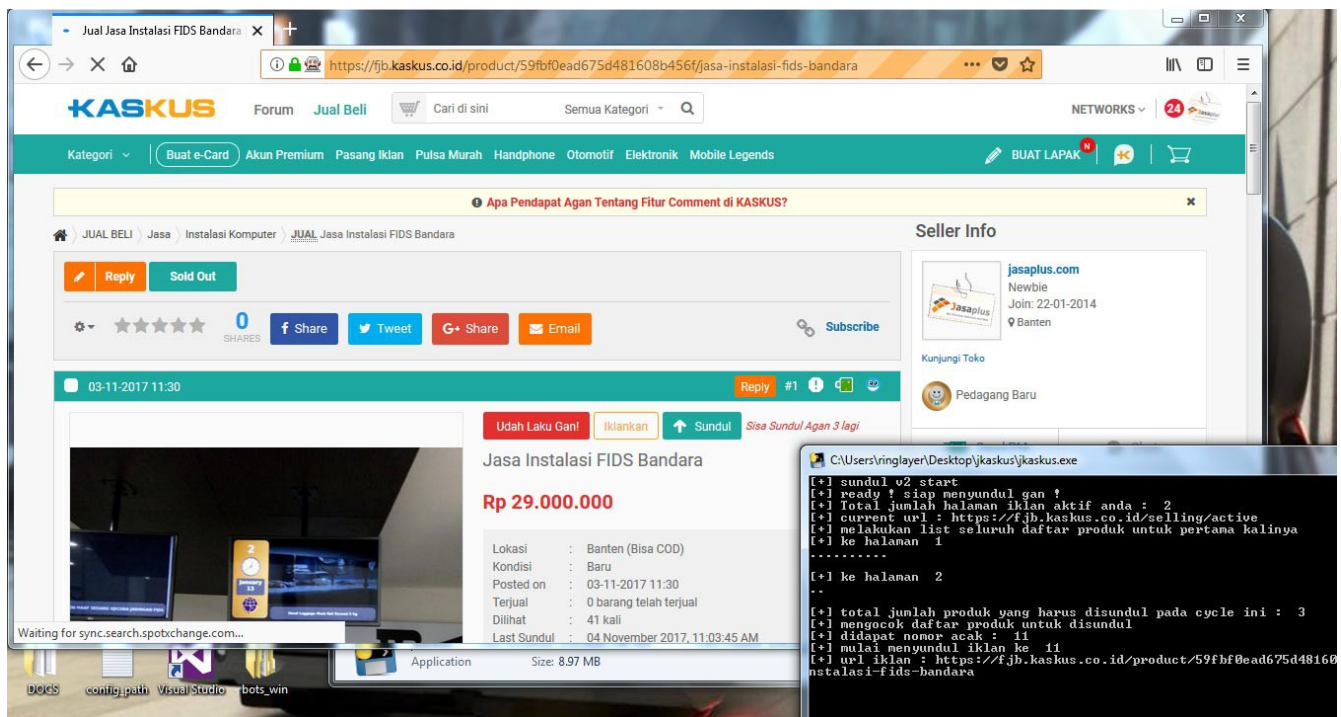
Jual Jasa Instalasi FIDS Bandara ×

https://fjb.kaskus.co.id/product/59fbf0ead675d481608b456f/jasa-instalasi-fids-bandara

KASKUS Forum Jual Beli Cari di sini Semua Kategori NETWORKS 24

Kategori Buat e-Card Akun Premium Pasang Iklan Pulsa Murah Handphone Otomotif Elektronik Mobile Legends BUAT LAPAK N

Apa Pendapat Agan Tentang Fitur Comment di KASKUS?

JUAL BELI Jasa Instalasi Komputer JUAL Jasa Instalasi FIDS Bandara

Reply Sold Out

0 SHARES Share Tweet Share Email Subscribe

03-11-2017 11:30 Reply #1

Udah Laku Gan! Iklankan Sundul Sisa Sundul Agan 3 lagi

Jasa Instalasi FIDS Bandara

Rp 29.000.000

| Lokasi | : | Banten (Bisa COD) |
|---|---|---|
| Kondisi | : | Baru |
| Posted on | : | 03-11-2017 11:30 |
| Terjual | : | 0 barang telah terjual |
| Dilihat | : | 41 kali |
| Last Sundul | : | 04 November 2017, 11:03:45 AM |

Seller Info

jasaplus.com
Newbie
Join: 22-01-2014
Banten

Kunjungi Toko

Pedagang Baru

Waiting for sync.search.spotxchange.com...

C:\Users\ringlayer\Desktop\jkaskus\jkaskus.exe
[+] sundul v2 start
[+] ready ! siap menyundul gan !
[+] Total jumlah halaman iklan aktif anda : 2
[+] current url : https://fjb.kaskus.co.id/selling/active
[+] melakukan list seluruh daftar produk untuk pertama kalinya
[+] ke halaman 1
..........

[+] ke halaman 2
..

[+] total jumlah produk yang harus disundul pada cycle ini : 3
[+] mengocok daftar produk untuk disundul
[+] didapat nomor acak : 11
[+] mulai menyundul iklan ke 11
[+] url iklan : https://fjb.kaskus.co.id/product/59fbf0ead675d48160
nstalasi-fids-bandara

Application Size: 8.97 MB

DOGS config.path Visual Studio rbots_win